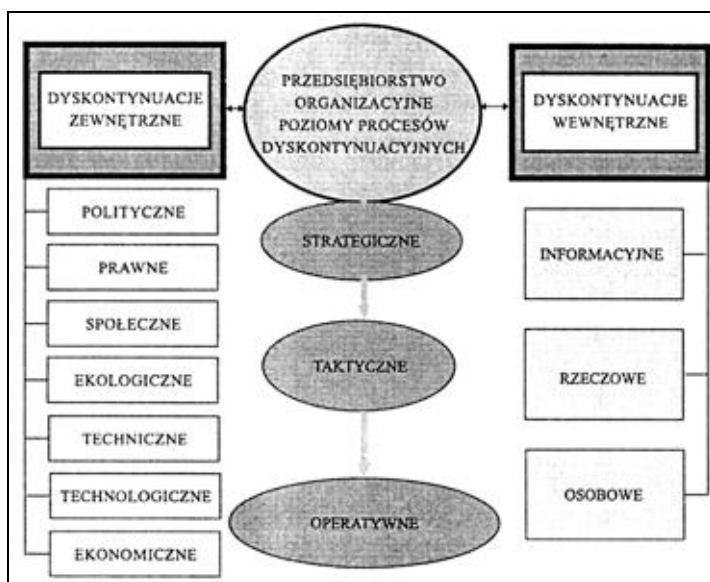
DYSKONTYNUACJE ZEWNĘTRZNE

PRZEDSIĘBIORSTWO ORGANIZACYJNE POZIOMY PROCESÓW DYSKONTYNUACYJNYCH

DYSKONTYNUACJE WEWNĘTRZNE

POLITYCZNE

PRAWNE

SPOŁECZNE

EKOLOGICZNE

TECHNICZNE

TECHNOLOGICZNE

EKONOMICZNE

STRATEGICZNE

TAKTYCZNE

OPERATYWNE

INFORMACYJNE

RZECZOWE

OSOBOWE